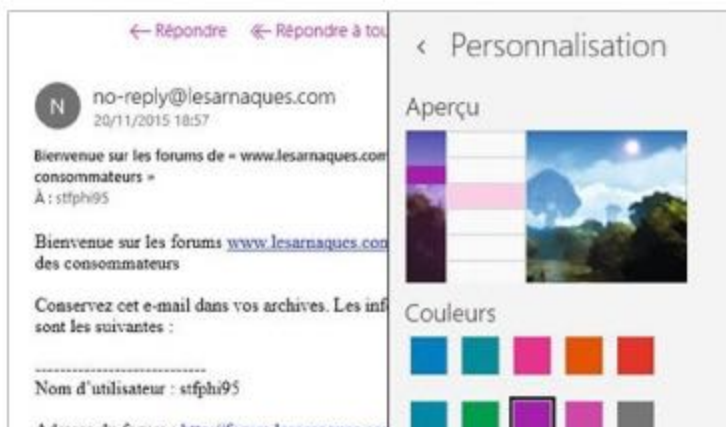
← Répondre ← Répondre à tou

N no-reply@lesarnaques.com
20/11/2015 18:57

Bienvenue sur les forums de « www.lesarnaques.com consommateurs »
À : stfphi95

Bienvenue sur les forums www.lesarnaques.com des consommateurs

Conservez cet e-mail dans vos archives. Les inf sont les suivantes :

------------------------------
Nom d'utilisateur : stfphi95

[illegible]

‹ Personnalisation

Aperçu

Couleurs